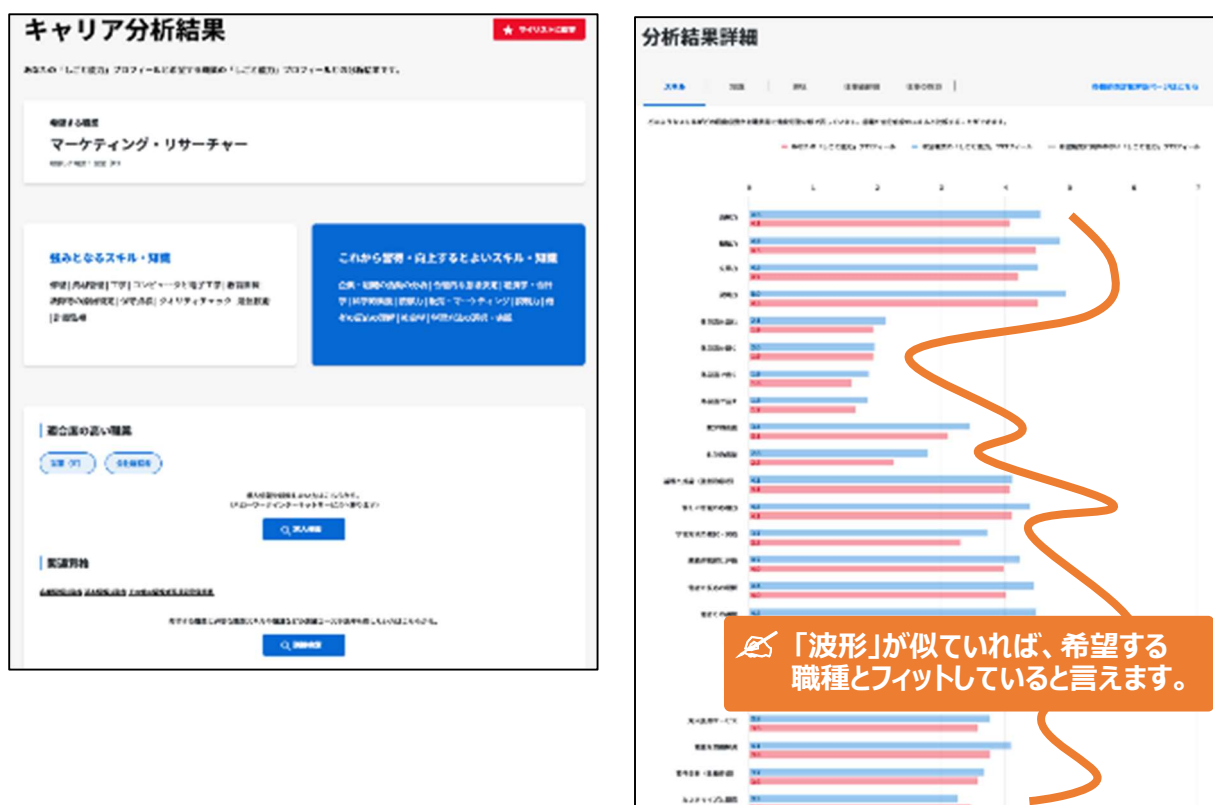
キャリア分析結果

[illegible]

マーケティング・リサーチャー

強みとなるスキル・知識

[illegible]

これから習得・向上するとよいスキル・知識

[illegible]

適合度の高い職業

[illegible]

関連資格

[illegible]

分析結果詳細

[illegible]

0 1 2 3 4 5 6 7

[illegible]

「波形」が似ていれば、希望する職種とフィットしていると言えます。